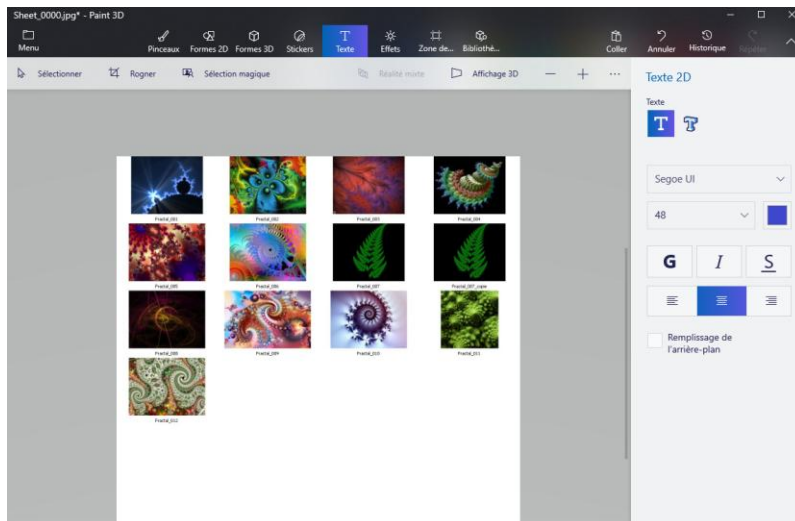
Sheet_0000.jpg* - Paint 3D

Menu

Pinceaux Formes 2D Formes 3D Stickers Texte Effets Zone de... Bibliothé...

Coller Annuler Historique Répéter

Sélectionner Rogner Sélection magique Réalité mixte Affichage 3D — + ···

Texte 2D

Texte

Segoe UI

48

G I S

Remplissage de l'arrière-plan

Fractal_001 Fractal_002 Fractal_003 Fractal_004

Fractal_005 Fractal_006 Fractal_007 Fractal_007_copie

Fractal_008 Fractal_009 Fractal_010 Fractal_011

Fractal_012